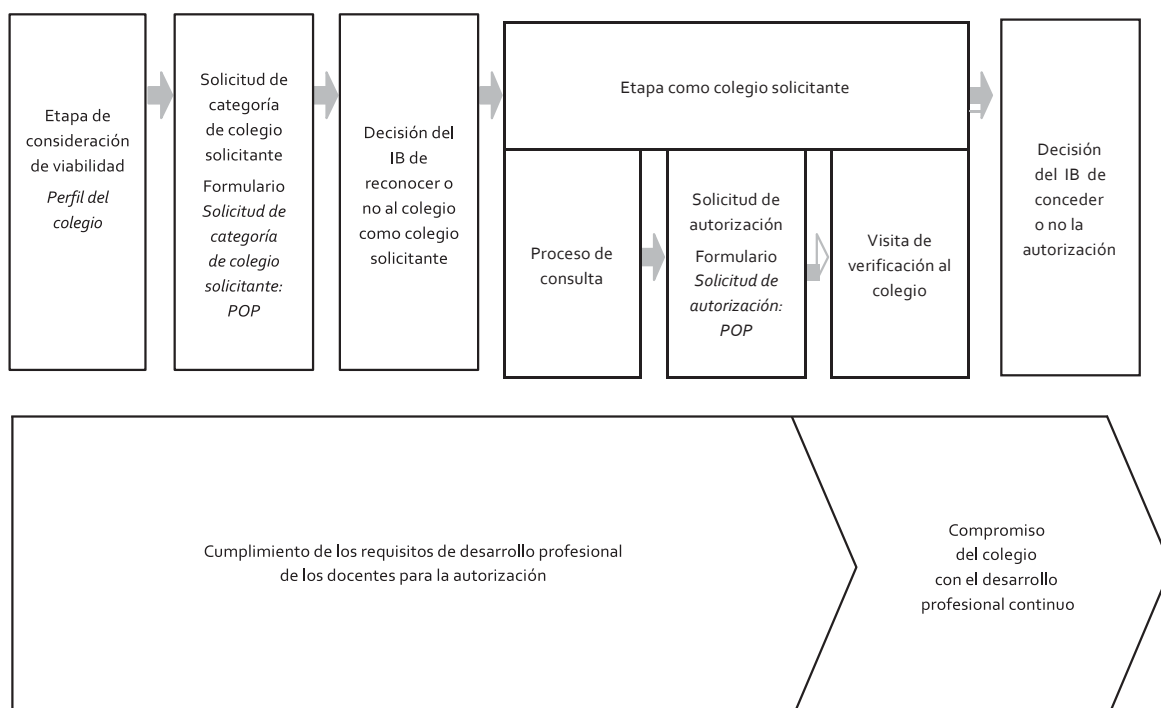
Etapa de consideración de viabilidad
*Perfil del colegio*

Solicitud de categoría de colegio solicitante
Formulario *Solicitud de categoría de colegio solicitante: POP*

Decisión del IB de reconocer o no al colegio como colegio solicitante

Etapa como colegio solicitante

Proceso de consulta

Solicitud de autorización
Formulario *Solicitud de autorización: POP*

Visita de verificación al colegio

Decisión del IB de conceder o no la autorización

Cumplimiento de los requisitos de desarrollo profesional de los docentes para la autorización

Compromiso del colegio con el desarrollo profesional continuo